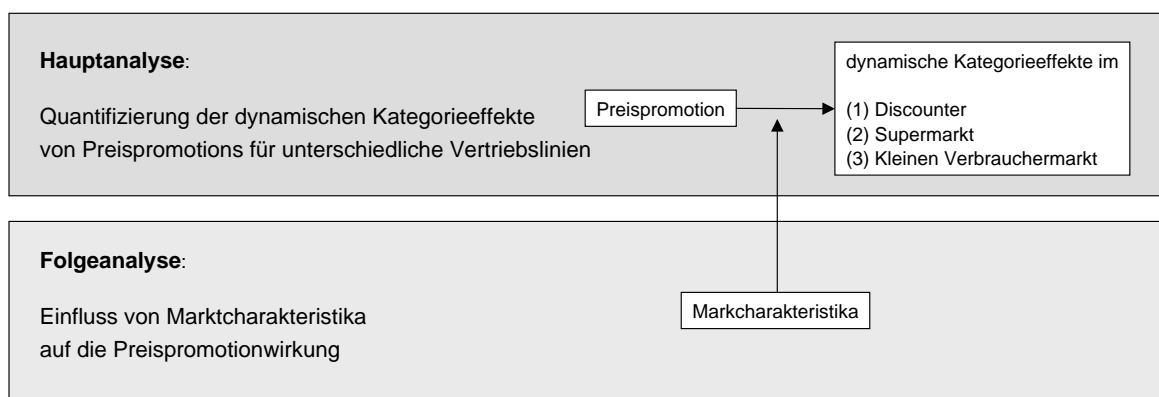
**Hauptanalyse**:

Quantifizierung der dynamischen Kategorieeffekte von Preispromotions für unterschiedliche Vertriebslinien

Preispromotion

dynamische Kategorieeffekte im

(1) Discounter
(2) Supermarkt
(3) Kleinen Verbrauchermarkt

**Folgeanalyse**:

Einfluss von Marktcharakteristika auf die Preispromotionwirkung

Markcharakteristika